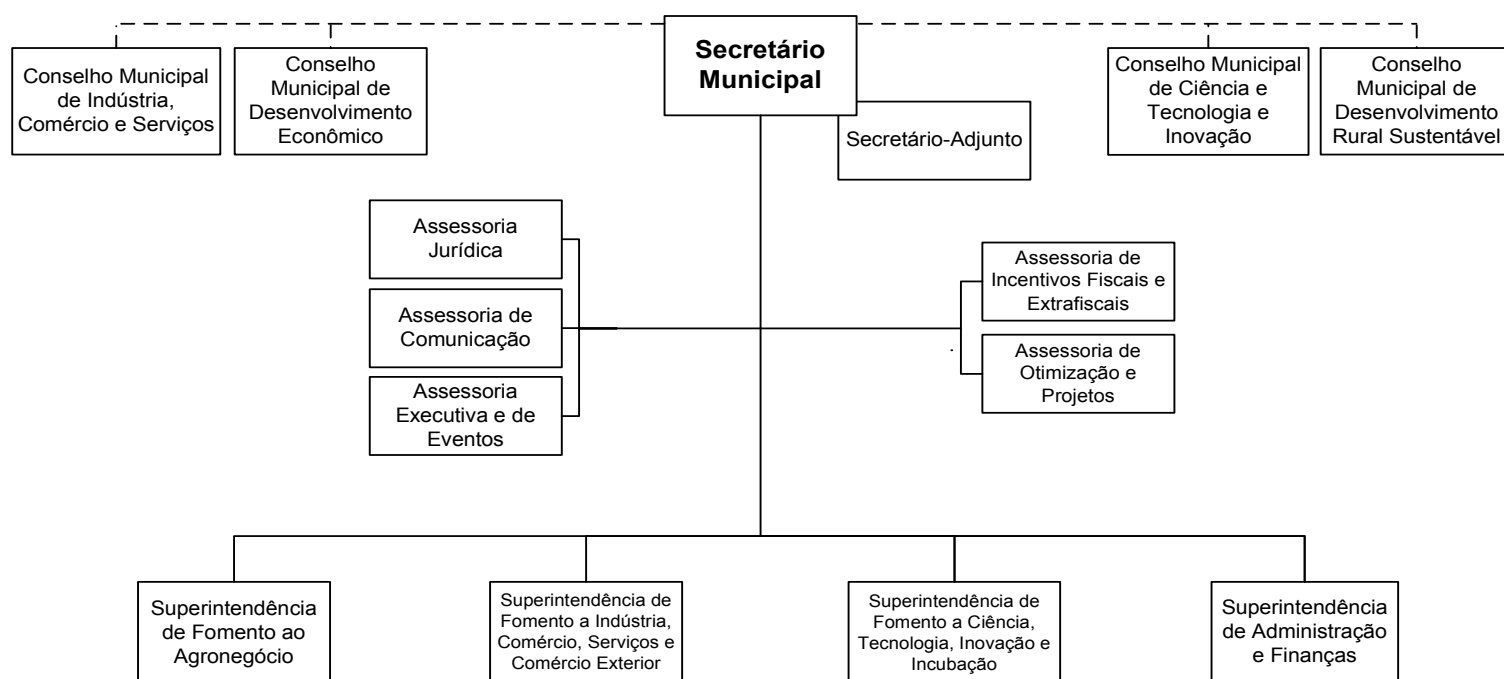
Secretário Municipal

Conselho Municipal de Indústria, Comércio e Serviços

Conselho Municipal de Desenvolvimento Econômico

Conselho Municipal de Ciência e Tecnologia e Inovação

Conselho Municipal de Desenvolvimento Rural Sustentável

Secretário-Adjunto

Assessoria Jurídica

Assessoria de Comunicação

Assessoria Executiva e de Eventos

Assessoria de Incentivos Fiscais e Extrafiscais

Assessoria de Otimização e Projetos

Superintendência de Fomento ao Agronegócio

Superintendência de Fomento a Indústria, Comércio, Serviços e Comércio Exterior

Superintendência de Fomento a Ciência, Tecnologia, Inovação e Incubação

Superintendência de Administração e Finanças